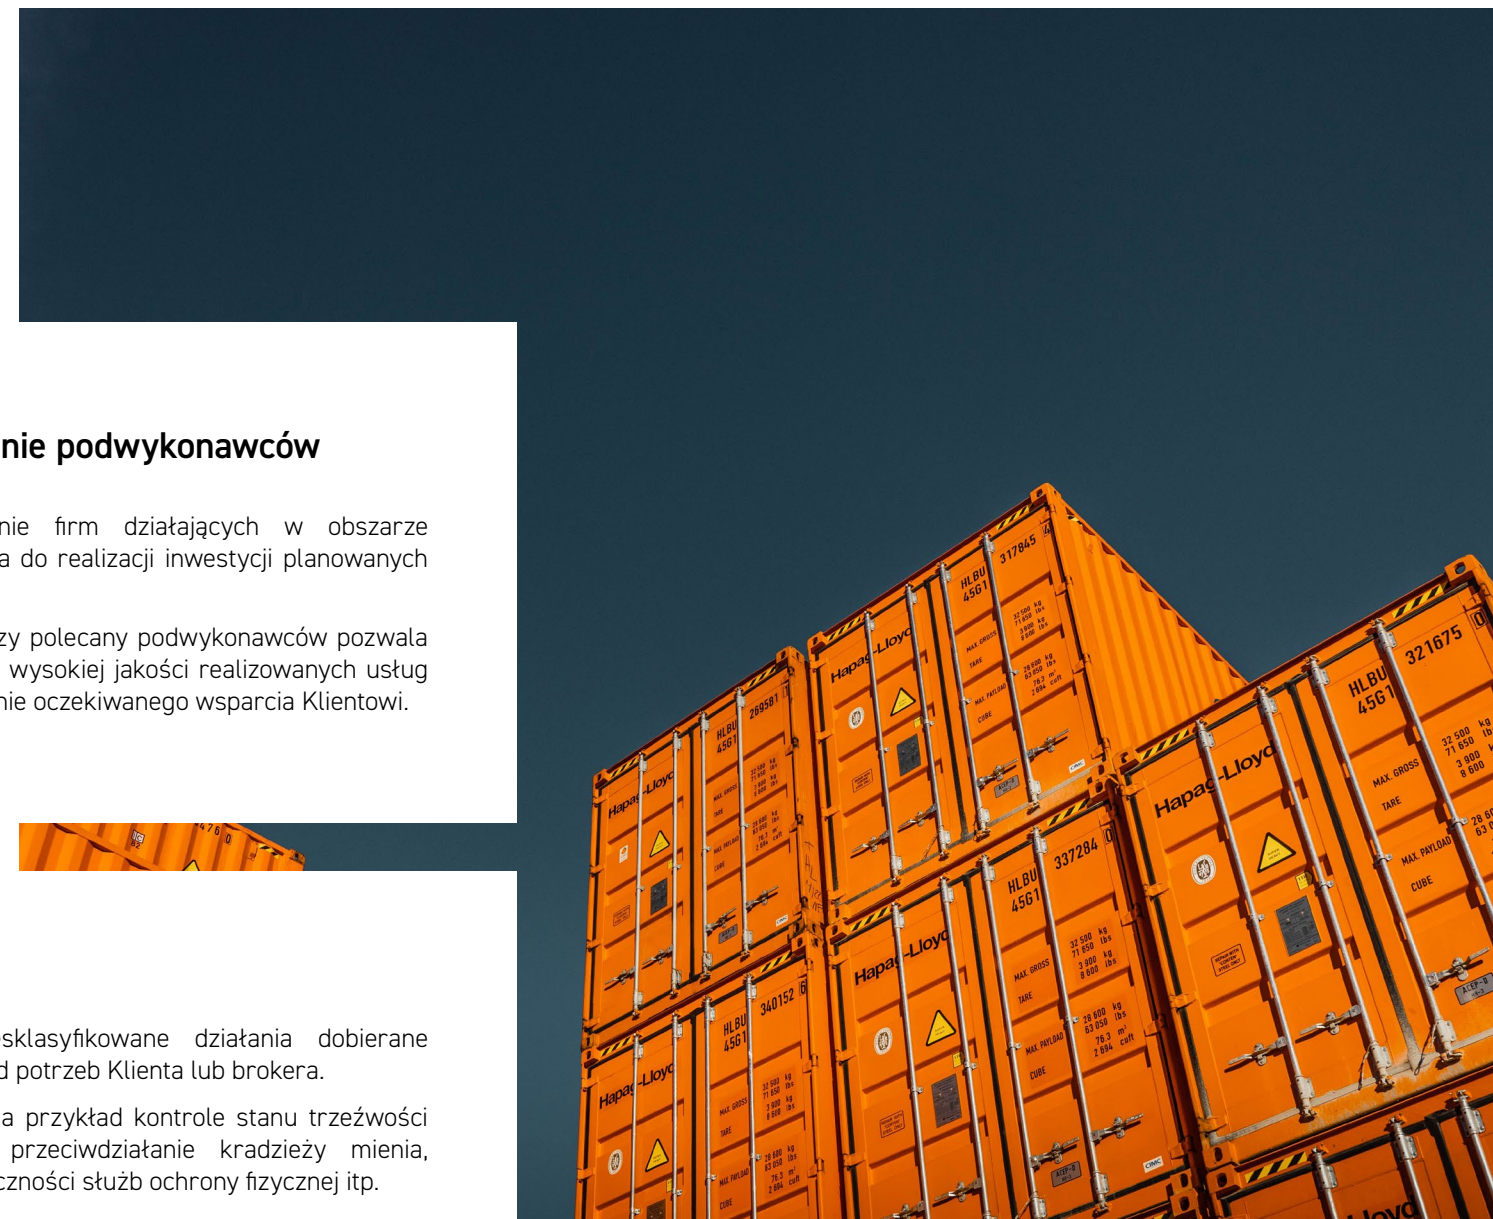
nie podwykonawców

nie firm działających w obszarze a do realizacji inwestycji planowanych

zy polecany podwykonawców pozwala wysokiej jakości realizowanych usług nie oczekiwanego wsparcia Klientowi.

sklasyfikowane działania dobierane d potrzeb Klienta lub brokera.

a przykład kontrole stanu trzeźwości przeciwdziałanie kradzieży mienia, czności służb ochrony fizycznej itp.

Hapag-Lloyd
HLBU 4561 317845
MAX. GROSS
TARE
MAX. PAYLOAD
CUBE
HLBU 4561 289581
HLBU 4561 321675
32 500 kg
71 650 lbs
3 900 kg
8 600 lbs
HLBU 4561 337284
32 500 kg
71 650 lbs
3 900 kg
8 600 lbs
28 600 kg
63 050 lbs
76.3 m³
2 694 cuft
HLBU 4561 340152
32 500 kg
71 650 lbs
3 900 kg
8 600 lbs
28 600 kg
63 050 lbs
76.3 m³
2 694 cuft
CIMC